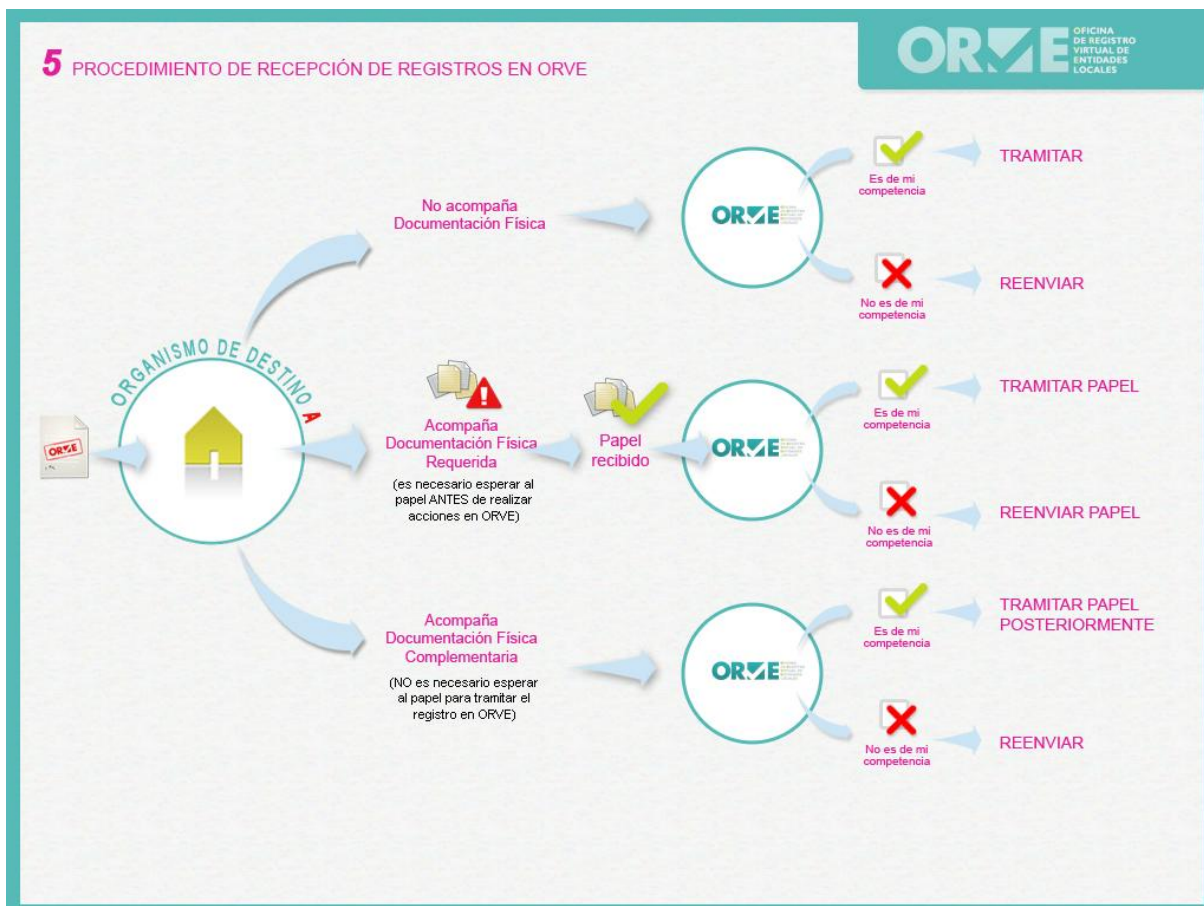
5 PROCEDIMIENTO DE RECEPCIÓN DE REGISTROS EN ORVE

ORVE OFICINA DE REGISTRO VIRTUAL DE ENTIDADES LOCALES

ORVE

ORGANISMO DE DESTINO A

No acompaña Documentación Física

ORVE

Es de mi competencia

TRAMITAR

No es de mi competencia

REENVIAR

Acompaña Documentación Física Requerida

(es necesario esperar al papel ANTES de realizar acciones en ORVE)

Papel recibido

ORVE

Es de mi competencia

TRAMITAR PAPEL

No es de mi competencia

REENVIAR PAPEL

Acompaña Documentación Física Complementaria

(NO es necesario esperar al papel para tramitar el registro en ORVE)

ORVE

Es de mi competencia

TRAMITAR PAPEL POSTERIORMENTE

No es de mi competencia

REENVIAR